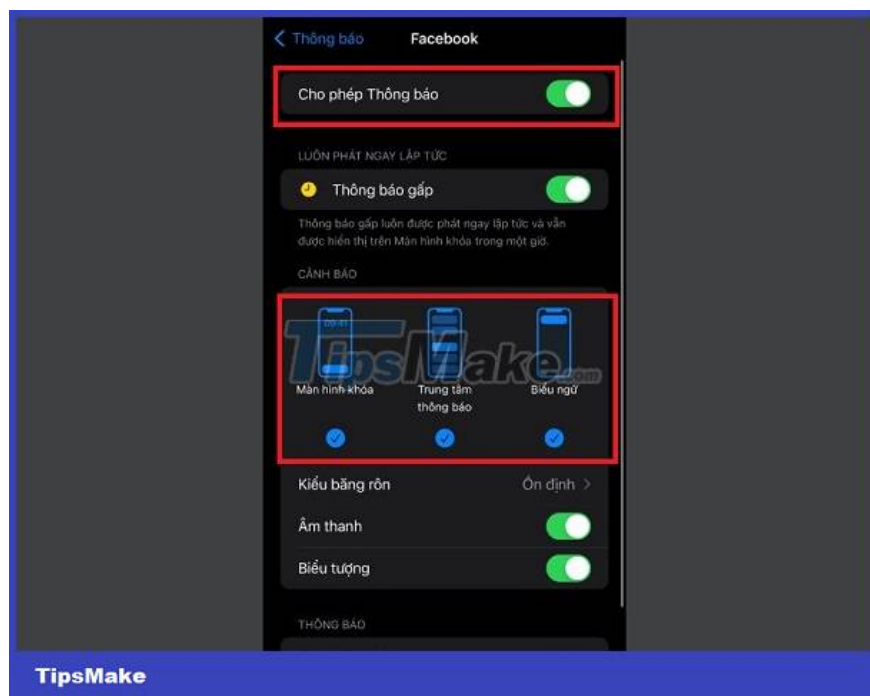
< Thông báo Facebook

Cho phép Thông báo

LUÔN PHÁT NGAY LẬP TỨC

Thông báo gấp

Thông báo gấp luôn được phát ngay lập tức và vẫn được hiển thị trên Màn hình khóa trong một giờ.

CẢNH BÁO

09:41

TipsMake.com

Màn hình khóa

Trung tâm thông báo

Biểu ngữ

Kiểu băng rôn Ổn định >

Âm thanh

Biểu tượng

THÔNG BÁO

TipsMake